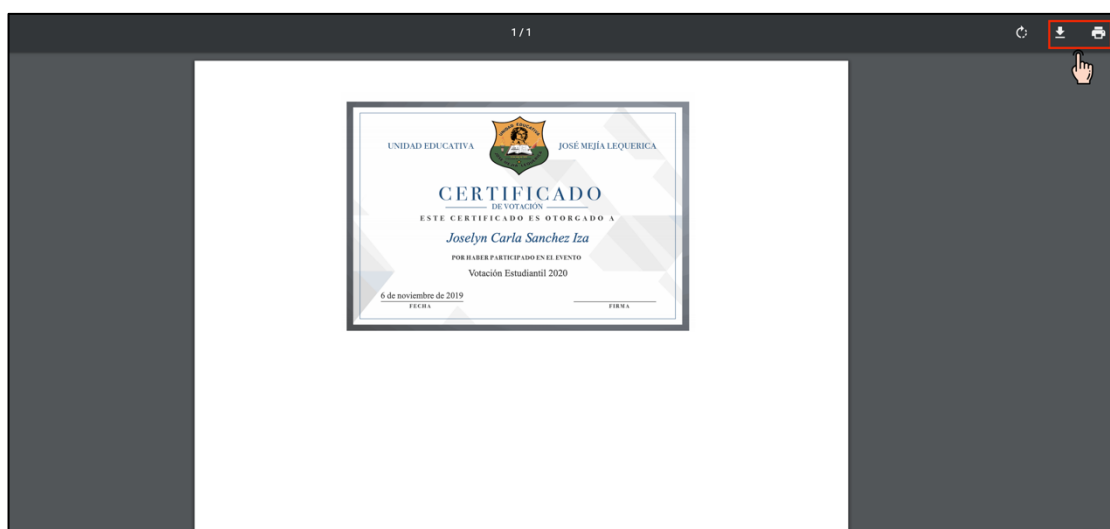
1 / 1

UNIDAD EDUCATIVA

JOSÉ MEJÍA LEQUERICA

CERTIFICADO

DE VOTACIÓN

ESTE CERTIFICADO ES OTORGADO A

Joselyn Carla Sanchez Iza

POR HABER PARTICIPADO EN EL EVENTO

Votación Estudiantil 2020

6 de noviembre de 2019

FECHA

FIRMA